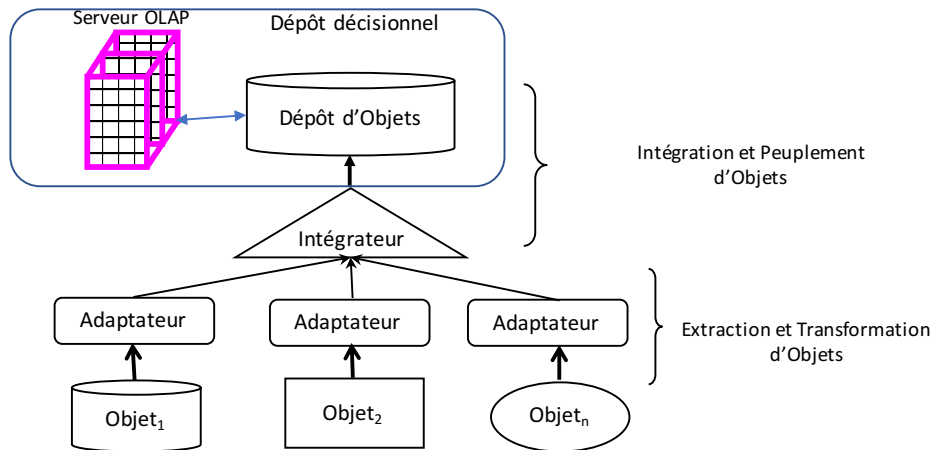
Serveur OLAP

Dépôt décisionnel

Dépôt d'Objets

Intégration et Peuplement d'Objets

Intégrateur

Adaptateur

Adaptateur

Adaptateur

Extraction et Transformation d'Objets

Objet$_1$

Objet$_2$

Objet$_n$